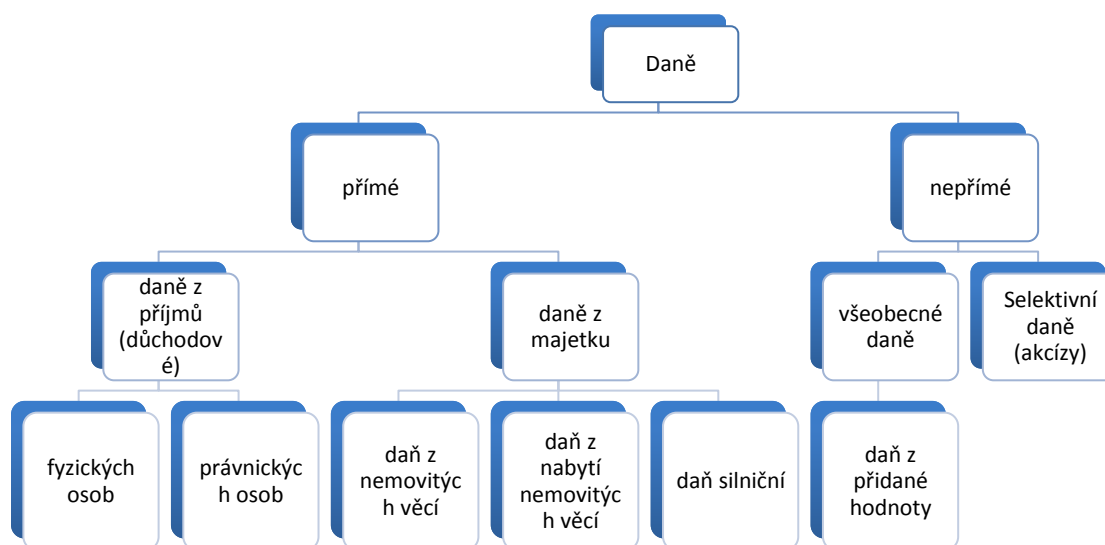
Daně

přímé

nepřímé

daně z příjmů (důchodové)

daně z majetku

všeobecné daně

Selektivní daně (akcízy)

fyzických osob

právnických osob

daň z nemovitých věcí

daň z nabytí nemovitých věcí

daň silniční

daň z přidané hodnoty